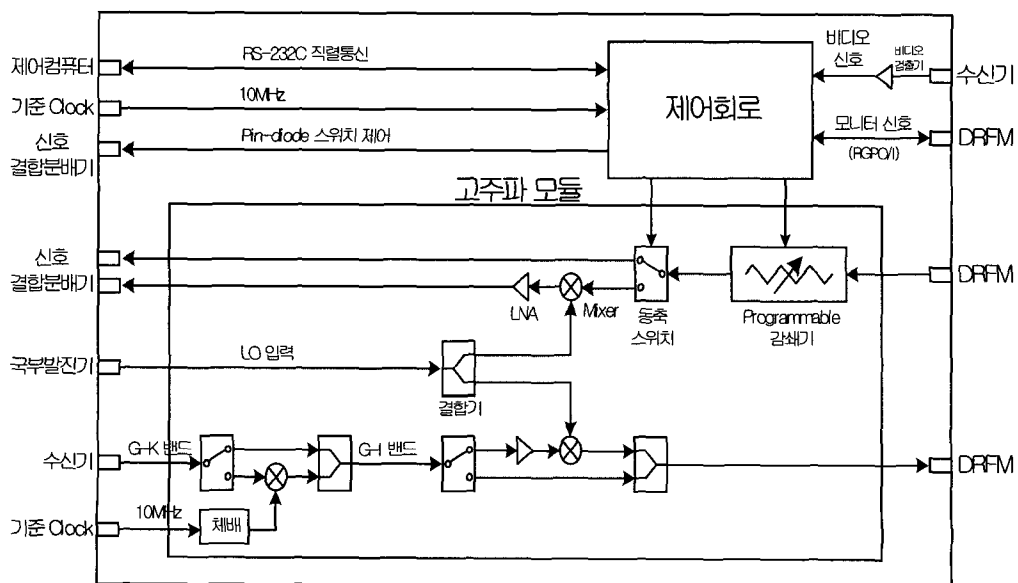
제어컴퓨터
RS-232C 직렬통신
기준 Clock
10MHz
신호 결합분배기
Pin-diode 스위치 제어
제어회로
비디오 신호
비디오 검출기
수신기
모니터 신호
(RGPO/I)
DRFM
고주파 모듈
신호 결합분배기
LNA
Mixer
동축 스위치
Programmable 감쇄기
DRFM
국부발진기
LO 입력
결합기
수신기
G-K 밴드
G-H 밴드
DRFM
기준 Clock
10MHz
체배